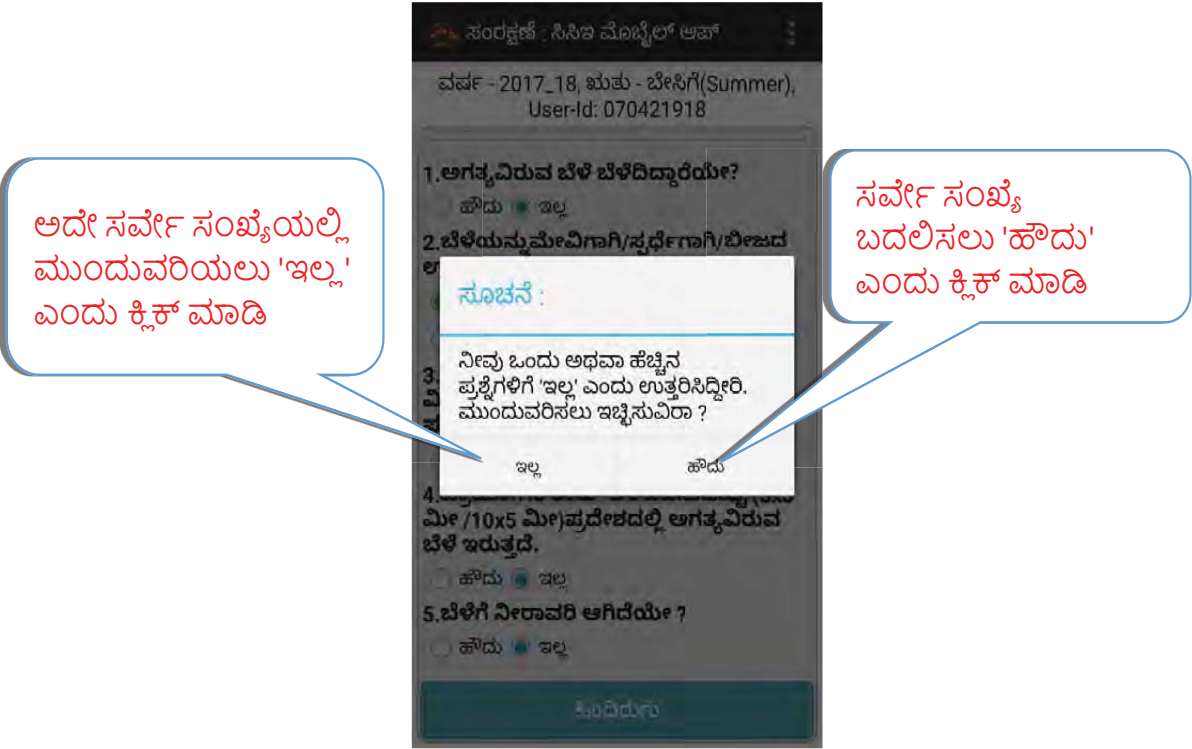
ಸಂರಕ್ಷಣೆ : ಸಿಸಿಐ ಮೊಬೈಲ್ ಆಪ್

ವರ್ಷ - 2017_18, ಋತು - ಬೇಸಿಗೆ(Summer), User-Id: 070421918

ಅದೇ ಸರ್ವೆ ಸಂಖ್ಯೆಯಲ್ಲಿ ಮುಂದುವರಿಯಲು 'ಇಲ್ಲ' ಎಂದು ಕ್ಲಿಕ್ ಮಾಡಿ

ಸರ್ವೆ ಸಂಖ್ಯೆ ಬದಲಿಸಲು 'ಹೌದು' ಎಂದು ಕ್ಲಿಕ್ ಮಾಡಿ

1.ಅಗತ್ಯವಿರುವ ಬೆಳೆ ಬೆಳೆದಿದ್ದಾರೆಯೇ?
ಹೌದು ಇಲ್ಲ

2.ಬೆಳೆಯನ್ನುಮೇವಿಗಾಗಿ/ಸ್ಪರ್ಧೆಗಾಗಿ/ಬೀಜದ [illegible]

ಸೂಚನೆ :

ನೀವು ಒಂದು ಅಥವಾ ಹೆಚ್ಚಿನ ಪ್ರಶ್ನೆಗಳಿಗೆ 'ಇಲ್ಲ' ಎಂದು ಉತ್ತರಿಸಿದ್ದೀರಿ. ಮುಂದುವರಿಸಲು ಇಚ್ಛಿಸುವಿರಾ ?

ಇಲ್ಲ ಹೌದು

4.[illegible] ಮೀ /10x5 ಮೀ)ಪ್ರದೇಶದಲ್ಲಿ ಅಗತ್ಯವಿರುವ ಬೆಳೆ ಇರುತ್ತದೆ.
ಹೌದು ಇಲ್ಲ

5.ಬೆಳೆಗೆ ನೀರಾವರಿ ಆಗಿದೆಯೇ ?
ಹೌದು ಇಲ್ಲ

ಹಿಂದಿರುಗು